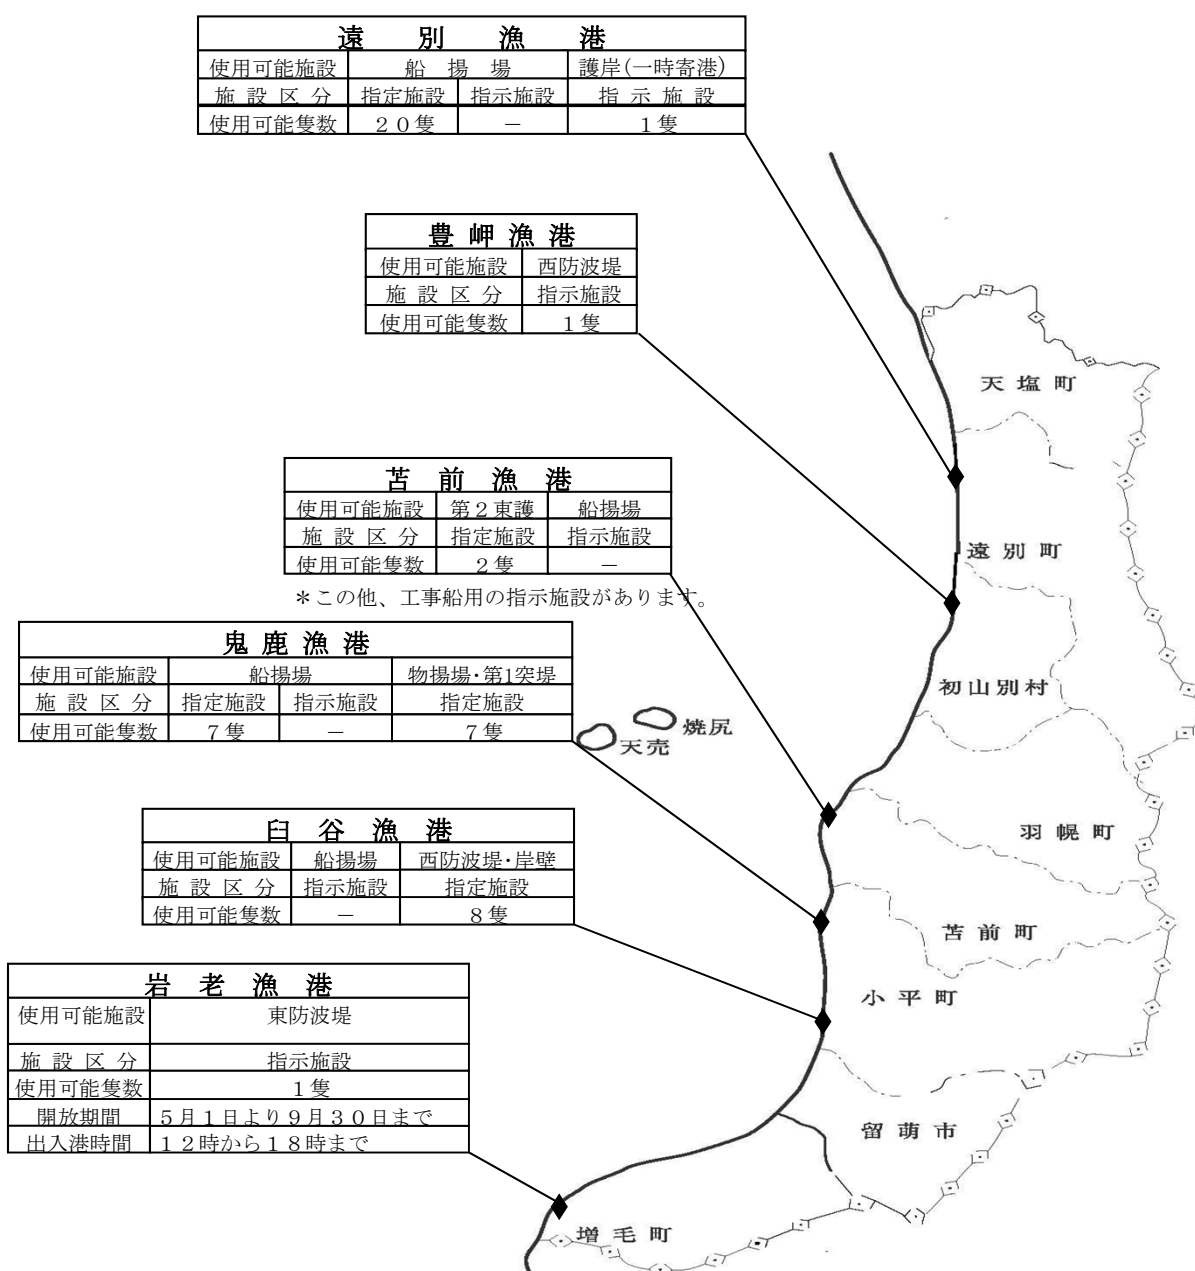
遠別漁港

| 使用可能施設 | 船揚場 | | 護岸(一時寄港) |
|---|---|---|---|
| 施設区分 | 指定施設 | 指示施設 | 指示施設 |
| 使用可能隻数 | ２０隻 | － | １隻 |

豊岬漁港

| 使用可能施設 | 西防波堤 |
|---|---|
| 施設区分 | 指示施設 |
| 使用可能隻数 | １隻 |

天塩町

苫前漁港

| 使用可能施設 | 第２東護 | 船揚場 |
|---|---|---|
| 施設区分 | 指定施設 | 指示施設 |
| 使用可能隻数 | ２隻 | － |

＊この他、工事船用の指示施設があります。

遠別町

鬼鹿漁港

| 使用可能施設 | 船揚場 | | 物揚場･第1突堤 |
|---|---|---|---|
| 施設区分 | 指定施設 | 指示施設 | 指定施設 |
| 使用可能隻数 | ７隻 | － | ７隻 |

初山別村

焼尻

天売

臼谷漁港

| 使用可能施設 | 船揚場 | 西防波堤･岸壁 |
|---|---|---|
| 施設区分 | 指示施設 | 指定施設 |
| 使用可能隻数 | － | ８隻 |

羽幌町

苫前町

岩老漁港

| 使用可能施設 | 東防波堤 |
|---|---|
| 施設区分 | 指示施設 |
| 使用可能隻数 | １隻 |
| 開放期間 | ５月１日より９月３０日まで |
| 出入港時間 | １２時から１８時まで |

小平町

留萌市

増毛町